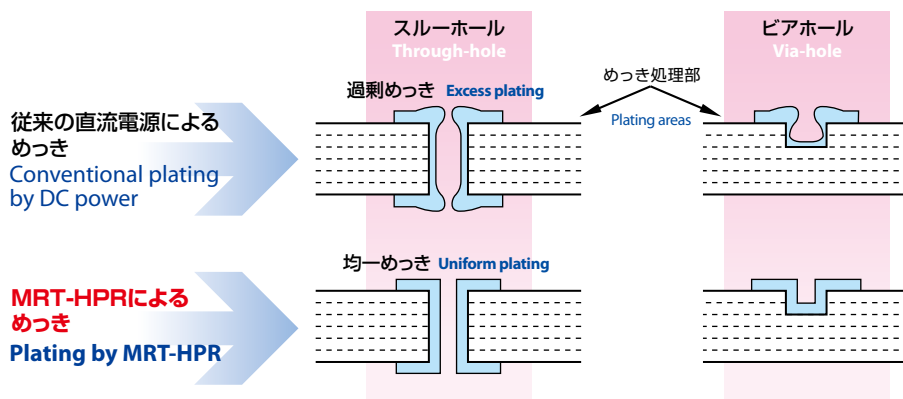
スルーホール
Through-hole

ビアホール
Via-hole

めっき処理部
Plating areas

過剰めっき Excess plating

従来の直流電源によるめっき
Conventional plating by DC power

均一めっき Uniform plating

MRT-HPRによるめっき
Plating by MRT-HPR